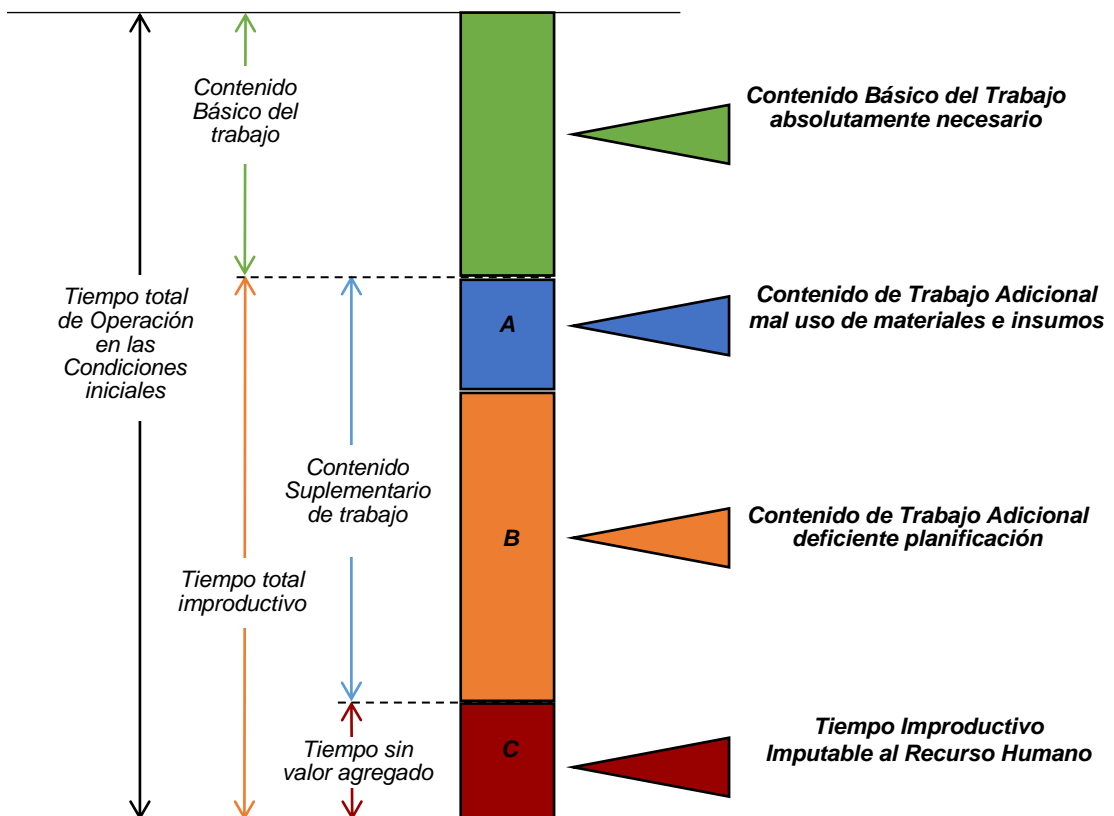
Contenido Básico del trabajo

Contenido Básico del Trabajo absolutamente necesario

Tiempo total de Operación en las Condiciones iniciales

A

Contenido de Trabajo Adicional mal uso de materiales e insumos

Contenido Suplementario de trabajo

B

Contenido de Trabajo Adicional deficiente planificación

Tiempo total improductivo

Tiempo sin valor agregado

C

Tiempo Improductivo Imputable al Recurso Humano